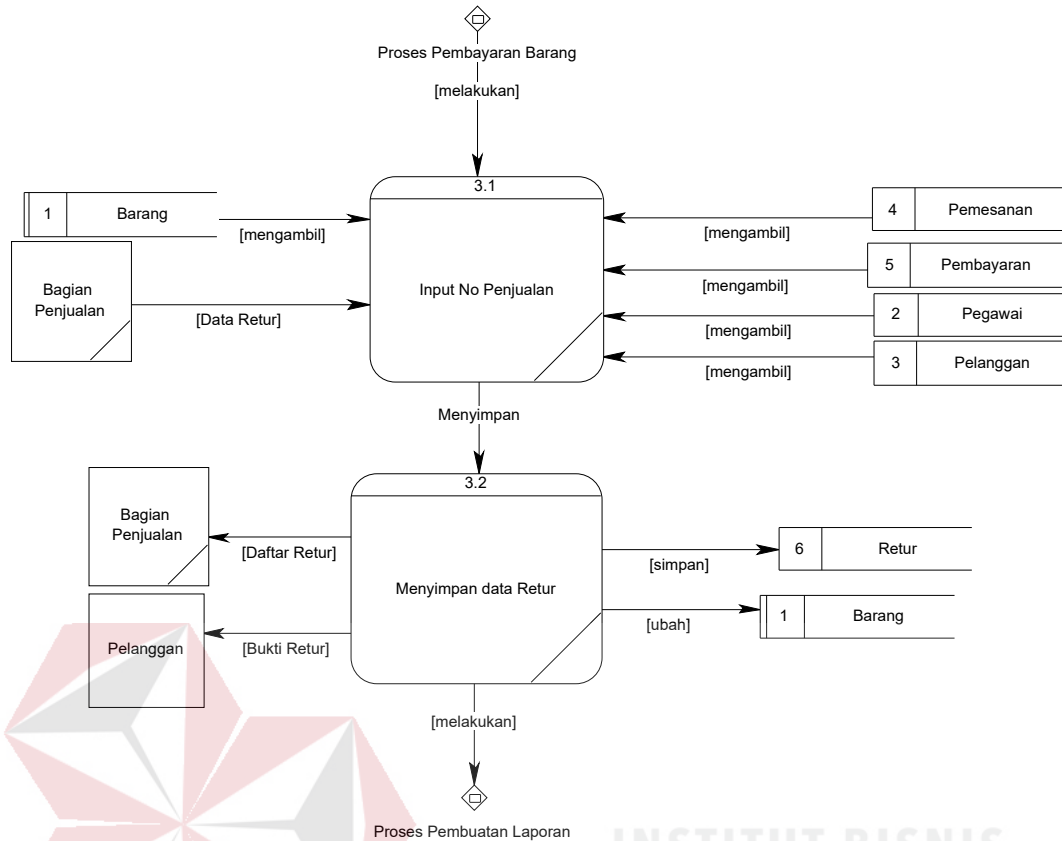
Proses Pembayaran Barang

[melakukan]

3.1

Input No Penjualan

1 Barang

[mengambil]

Bagian Penjualan

[Data Retur]

4 Pemesanan

[mengambil]

5 Pembayaran

[mengambil]

2 Pegawai

[mengambil]

3 Pelanggan

[mengambil]

Menyimpan

3.2

Menyimpan data Retur

Bagian Penjualan

[Daftar Retur]

Pelanggan

[Bukti Retur]

[simpan]

6 Retur

[ubah]

1 Barang

[melakukan]

Proses Pembuatan Laporan

INSTITUT BISNIS